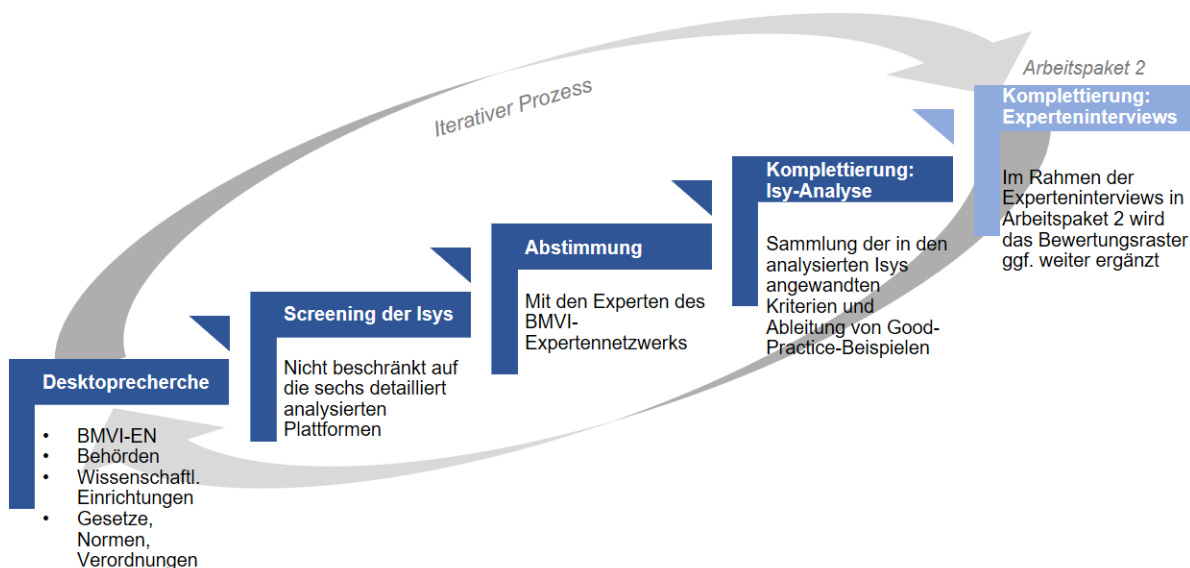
Iterativer Prozess

Desktoprecherche

- BMVI-EN
- Behörden
- Wissenschaftl. Einrichtungen
- Gesetze, Normen, Verordnungen

Screening der Isys

Nicht beschränkt auf die sechs detailliert analysierten Plattformen

Abstimmung

Mit den Experten des BMVI-Expertennetzwerks

Komplettierung: Isy-Analyse

Sammlung der in den analysierten Isys angewandten Kriterien und Ableitung von Good-Practice-Beispielen

Arbeitspaket 2

Komplettierung: Experteninterviews

Im Rahmen der Experteninterviews in Arbeitspaket 2 wird das Bewertungsraster ggf. weiter ergänzt